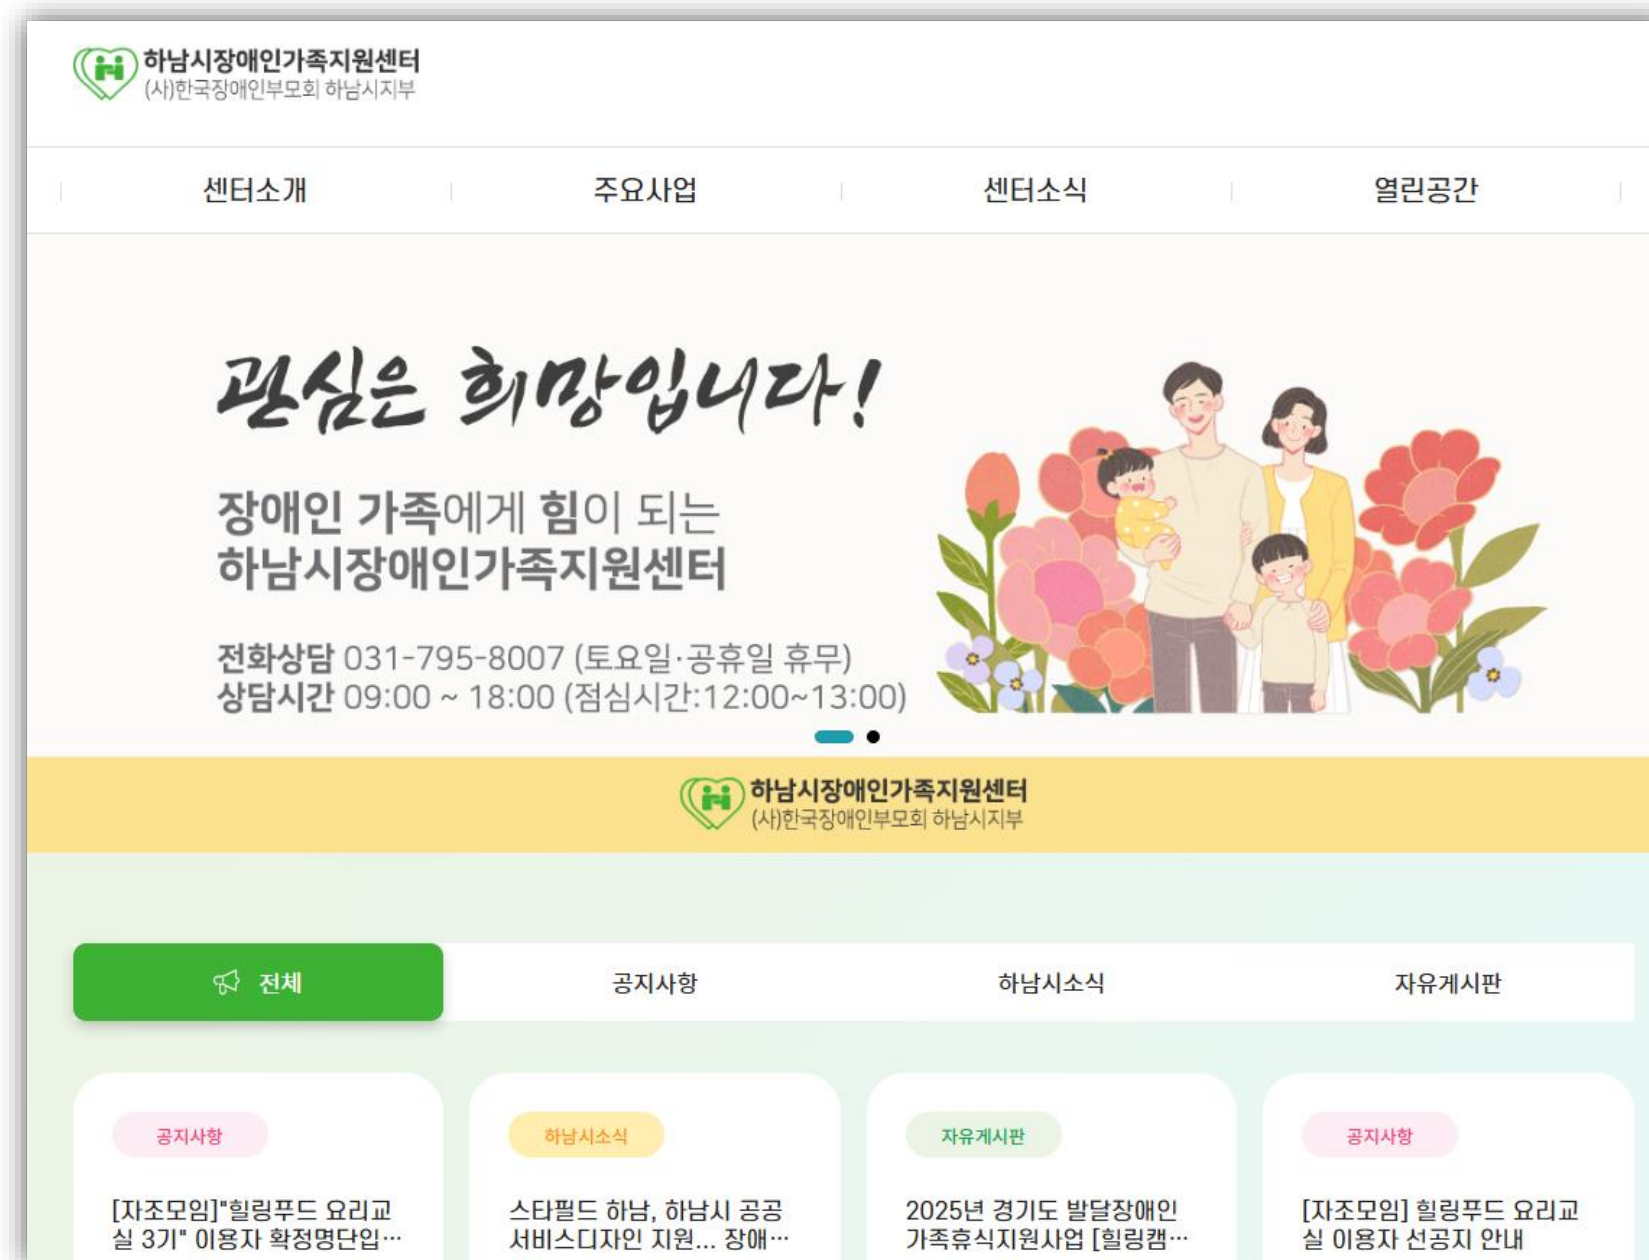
하남시장애인가족지원센터
(사)한국장애인부모회 하남시지부

센터소개 주요사업 센터소식 열린공간

관심은 희망입니다!

장애인 가족에게 힘이 되는
하남시장애인가족지원센터

전화상담 031-795-8007 (토요일·공휴일 휴무)
상담시간 09:00 ~ 18:00 (점심시간:12:00~13:00)

하남시장애인가족지원센터
(사)한국장애인부모회 하남시지부

전체 공지사항 하남시소식 자유게시판

공지사항
[자조모임]"힐링푸드 요리교실 3기" 이용자 확정명단입…

하남시소식
스타필드 하남, 하남시 공공서비스디자인 지원... 장애…

자유게시판
2025년 경기도 발달장애인 가족휴식지원사업 [힐링캠…

공지사항
[자조모임] 힐링푸드 요리교실 이용자 선공지 안내